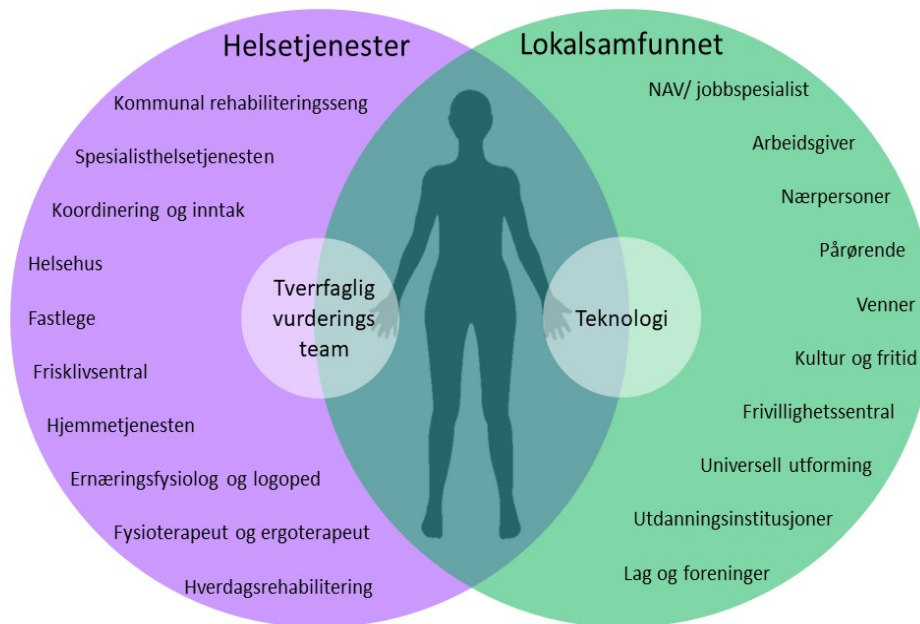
Helsetjenester

Kommunal rehabiliteringsseng

Spesialisthelsetjenesten

Koordinering og inntak

Helsehus

Fastlege

Frisklivsentral

Hjemmetjenesten

Ernæringsfysiolog og logoped

Fysioterapeut og ergoterapeut

Hverdagsrehabilitering

Tverrfaglig vurderings team

Teknologi

Lokalsamfunnet

NAV/ jobbspesialist

Arbeidsgiver

Nærpersoner

Pårørende

Venner

Kultur og fritid

Frivillighetssentral

Universell utforming

Utdanningsinstitusjoner

Lag og foreninger